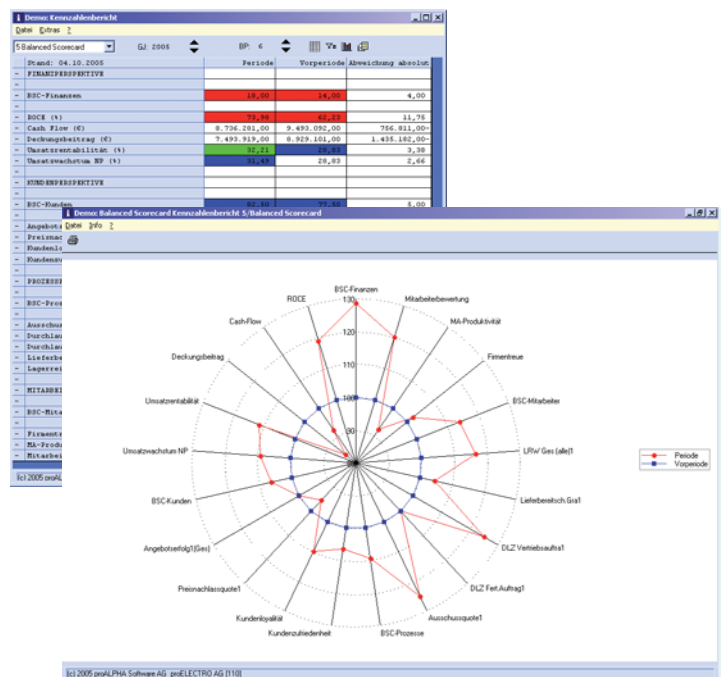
Demo: Kennzahlenbericht
Datei Extras ?
5 Balanced Scorecard GJ: 2005 BP: 6

| Stand: 04.10.2005 | Periode | Vorperiode | Abweichung absolut |
|---|---|---|---|
| FINANZPERSPEKTIVE | | | |
| BSC-Finanzen | 18,00 | 14,00 | 4,00 |
| ROCE (%) | 73,98 | 62,23 | 11,75 |
| Cash Flow (€) | 8.736.281,00 | 9.493.092,00 | 756.811,00- |
| Deckungsbeitrag (€) | 7.493.919,00 | 8.929.101,00 | 1.435.182,00- |
| Umsatzrentabilität (%) | 32,21 | 28,83 | 3,38 |
| Umsatzwachstum NP (%) | 31,49 | 28,83 | 2,66 |
| KUNDENPERSPEKTIVE | | | |
| BSC-Kunden | 82,50 | 77,50 | 5,00 |

Angebots
Preisnac
Kundenlo
Kundenzu
PROZESS
BSC-Proz
Ausschus
Durchlau
Durchlau
Lieferbe
Lagerrei
MITARBEI
BSC-Mita
Firmentr
MA-Produ
Mitarbei
(c) 2005 proAL

Demo: Balanced Scorecard Kennzahlenbericht 5/Balanced Scorecard
Datei Info ?

BSC-Finanzen
130
120
110
100
90
Mitarbeiterbewertung
MA-Produktivität
Firmentreue
BSC-Mitarbeiter
LRW Ges (alle)1
Lieferbereitsch.Gra1
DLZ Vertriebsauftra1
DLZ Fert.Auftrag1
Ausschussquote1
BSC-Prozesse
Kundenzufriedenheit
Kundenloyalität
Preisnachlassquote1
Angebotserfolg1(Ges)
BSC-Kunden
Umsatzwachstum NP
Umsatzrentabilität
Deckungsbeitrag
Cash-Flow
ROCE

Periode
Vorperiode

(c) 2005 proALPHA Software AG proELECTRO AG (110)